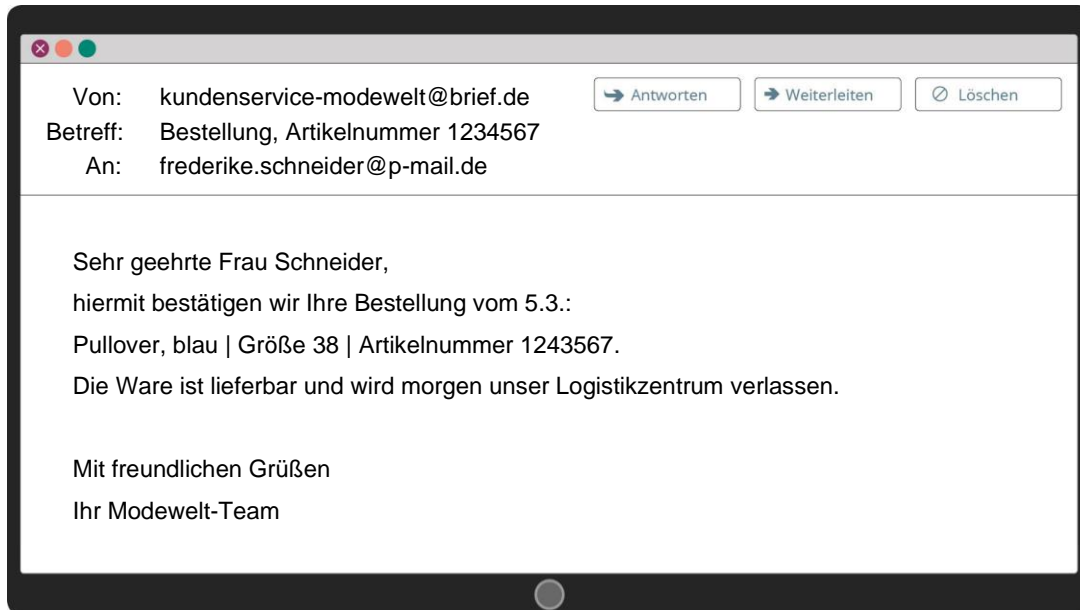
Von: kundenservice-modewelt@brief.de
Betreff: Bestellung, Artikelnummer 1234567
An: frederike.schneider@p-mail.de

Antworten | Weiterleiten | Löschen

Sehr geehrte Frau Schneider,

hiermit bestätigen wir Ihre Bestellung vom 5.3.:

Pullover, blau | Größe 38 | Artikelnummer 1243567.

Die Ware ist lieferbar und wird morgen unser Logistikzentrum verlassen.

Mit freundlichen Grüßen

Ihr Modewelt-Team